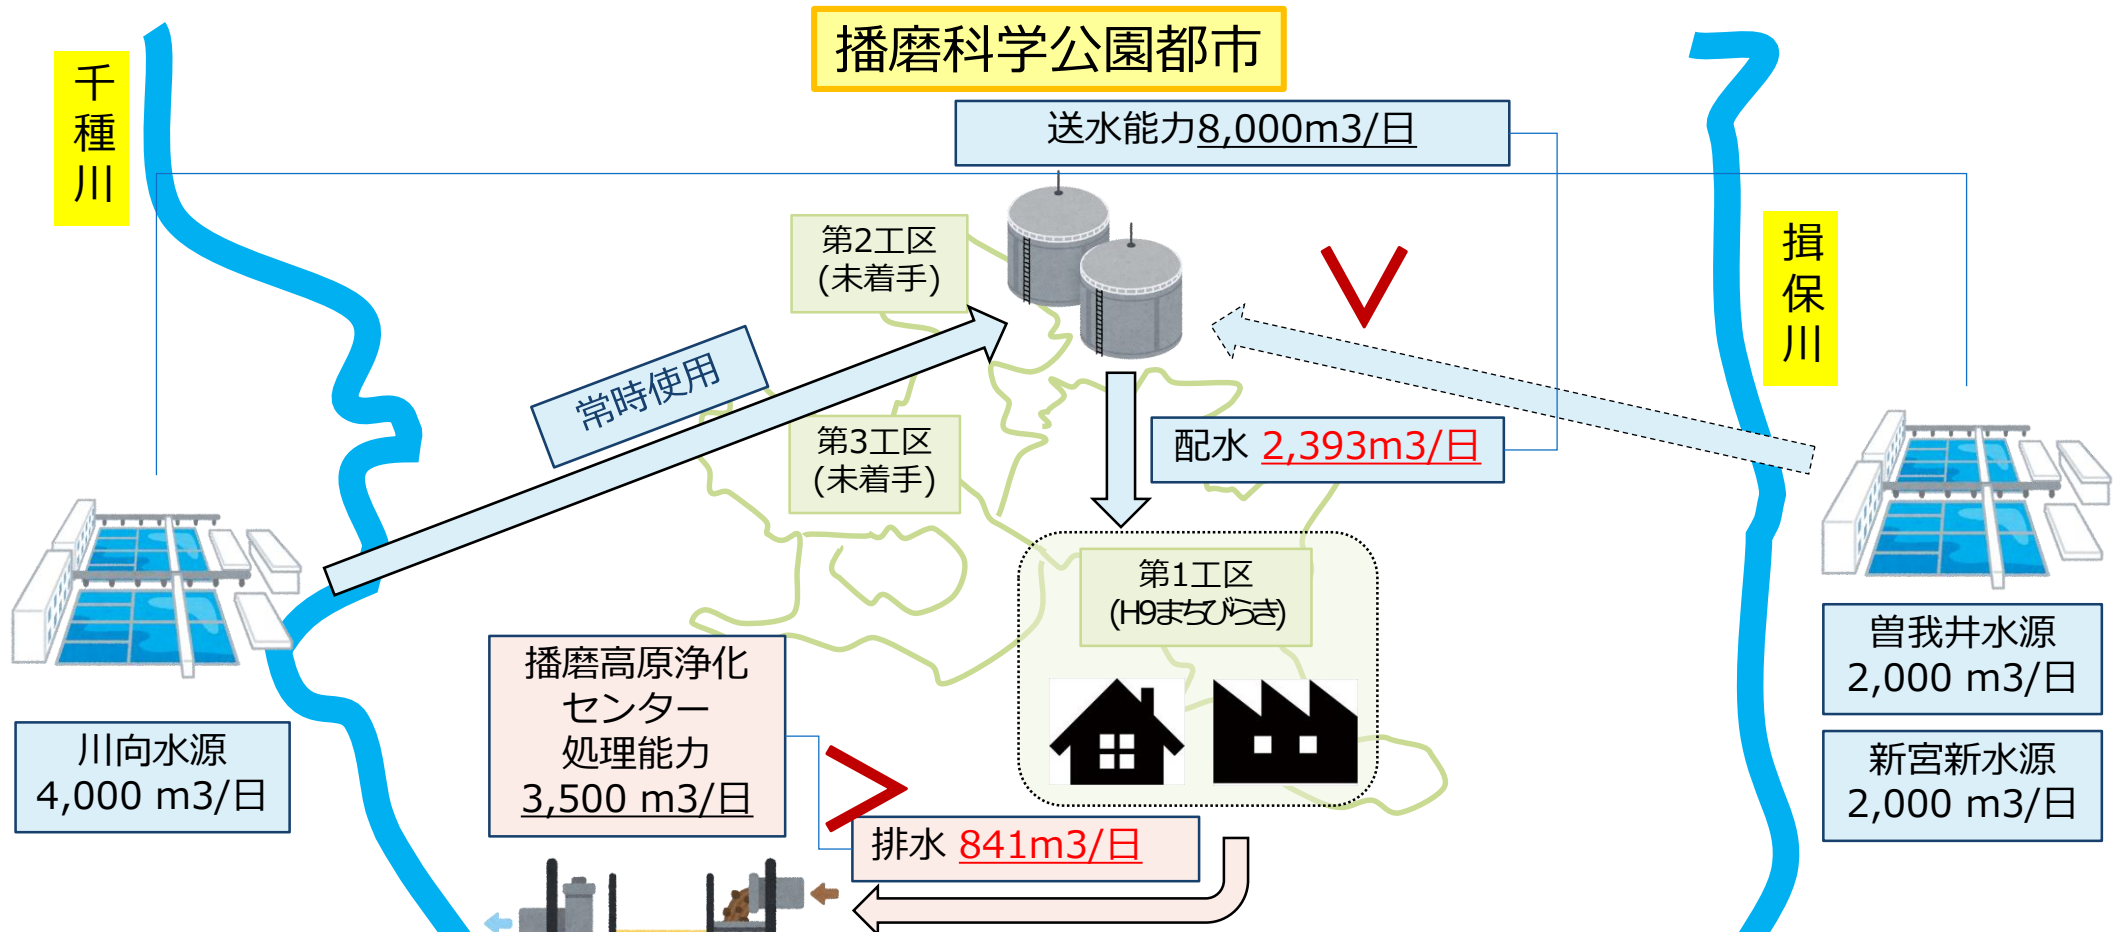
播磨科学公園都市

千種川

送水能力8,000m3/日

第2工区
(未着手)

揖保川

常時使用

第3工区
(未着手)

配水 2,393m3/日

第1工区
(H9まちびらき)

曽我井水源
2,000 m3/日

播磨高原浄化センター
処理能力
3,500 m3/日

川向水源
4,000 m3/日

新宮新水源
2,000 m3/日

排水 841m3/日